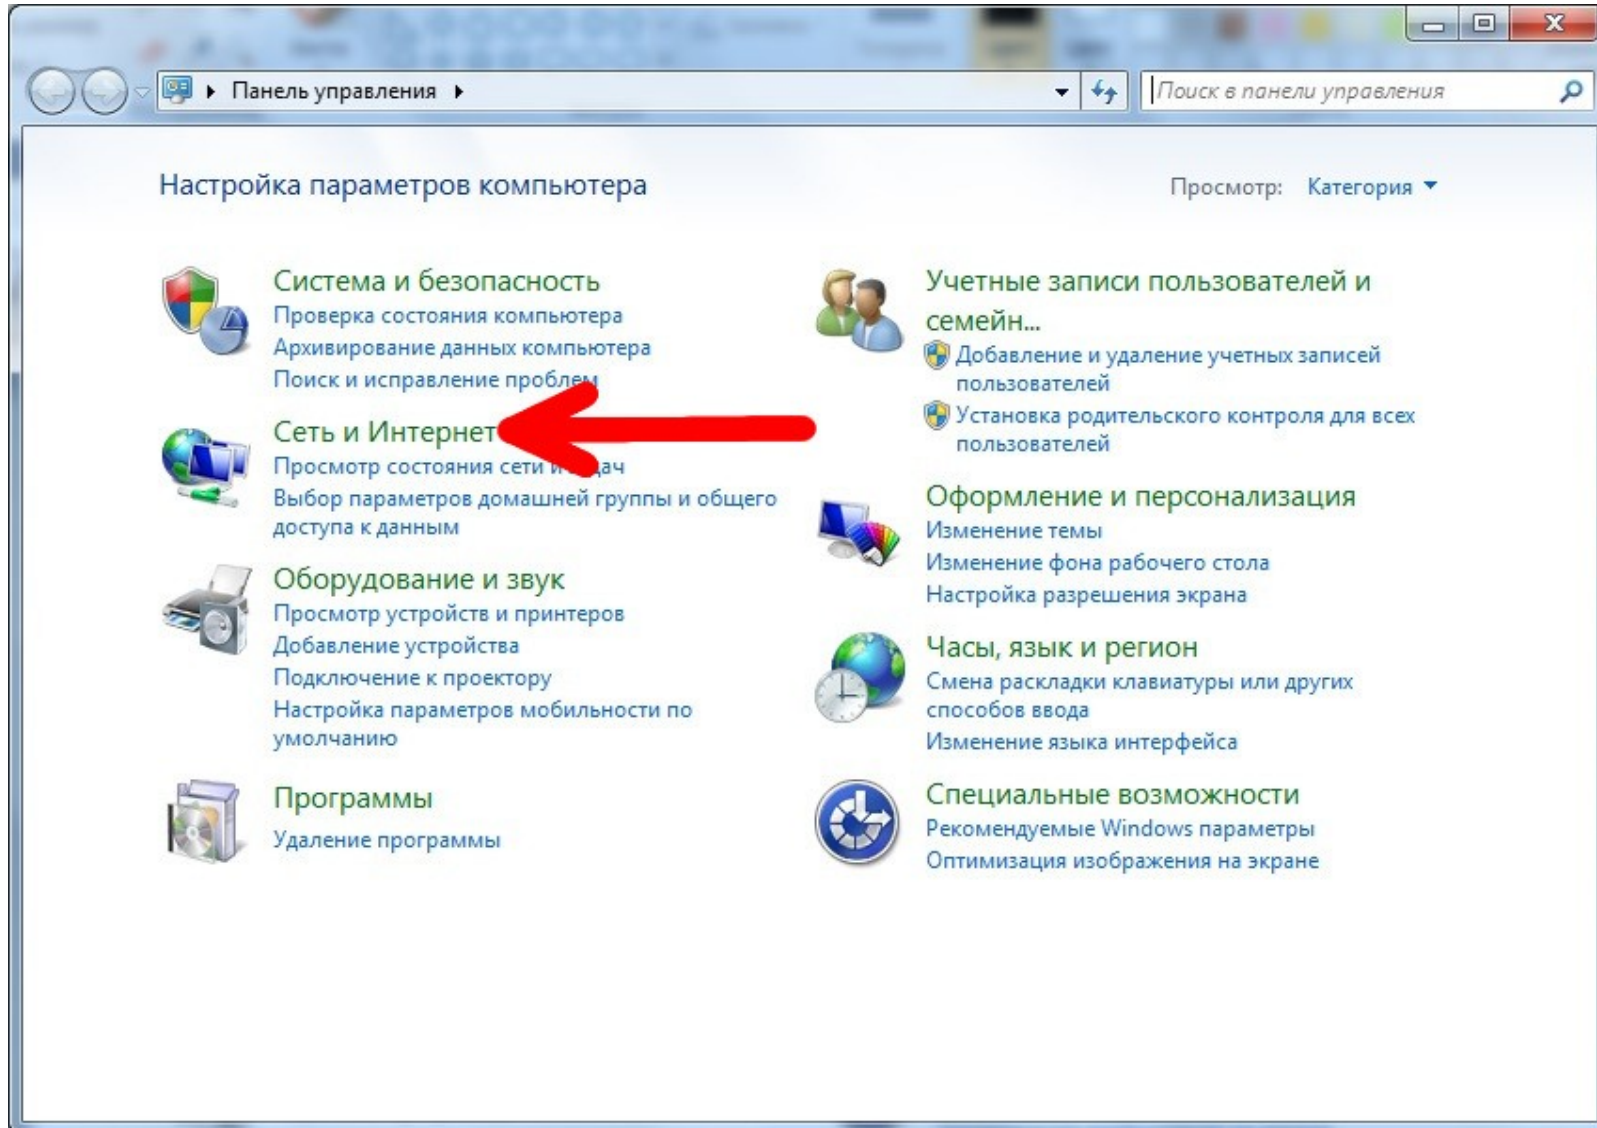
Панель управления

Поиск в панели управления

Настройка параметров компьютера

Просмотр: Категория

Система и безопасность
Проверка состояния компьютера
Архивирование данных компьютера
Поиск и исправление пробле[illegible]

Сеть и Интернет
Просмотр состояния сети и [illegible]ач
Выбор параметров домашней группы и общего доступа к данным

Оборудование и звук
Просмотр устройств и принтеров
Добавление устройства
Подключение к проектору
Настройка параметров мобильности по умолчанию

Программы
Удаление программы

Учетные записи пользователей и семейн...
Добавление и удаление учетных записей пользователей
Установка родительского контроля для всех пользователей

Оформление и персонализация
Изменение темы
Изменение фона рабочего стола
Настройка разрешения экрана

Часы, язык и регион
Смена раскладки клавиатуры или других способов ввода
Изменение языка интерфейса

Специальные возможности
Рекомендуемые Windows параметры
Оптимизация изображения на экране